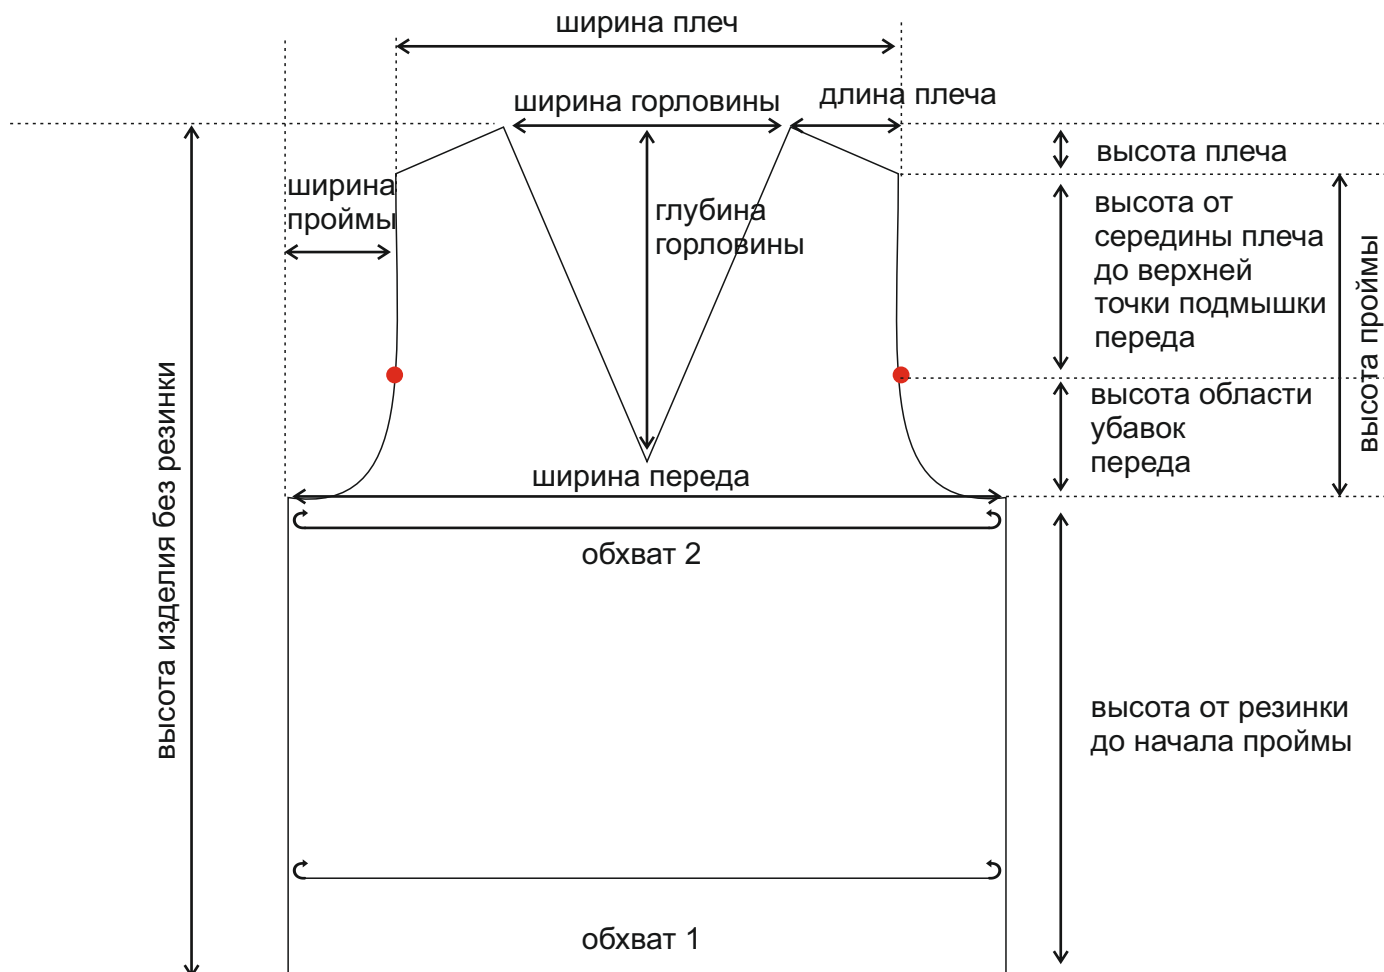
ширина плеч

ширина горловины

длина плеча

высота плеча

ширина проймы

глубина горловины

высота от середины плеча до верхней точки подмышки переда

высота проймы

высота изделия без резинки

высота области убавок переда

ширина переда

обхват 2

высота от резинки до начала проймы

обхват 1